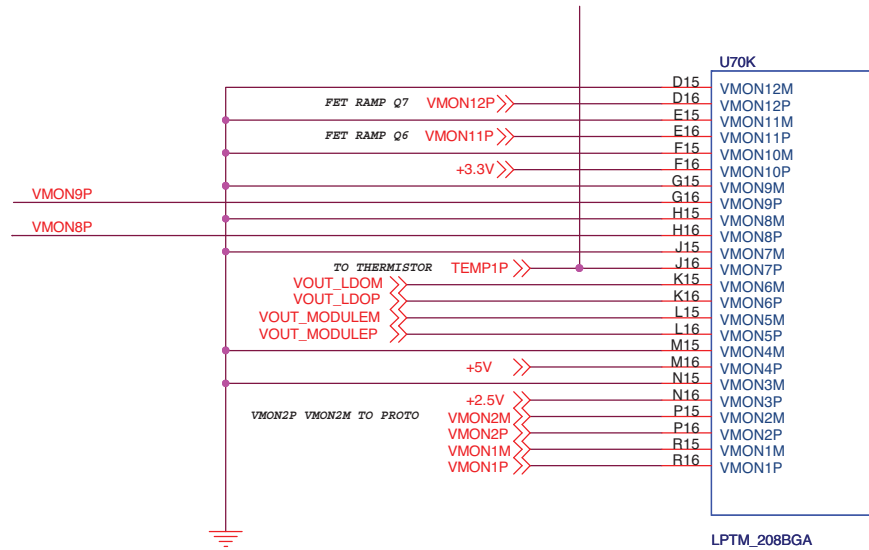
U70K

FET RAMP Q7 VMON12P
FET RAMP Q6 VMON11P
+3.3V
VMON9P
VMON8P
TO THERMISTOR TEMP1P
VOUT_LDOM
VOUT_LDOP
VOUT_MODULEM
VOUT_MODULEP
+5V
VMON2P VMON2M TO PROTO
+2.5V
VMON2M
VMON2P
VMON1M
VMON1P

D15 VMON12M
D16 VMON12P
E15 VMON11M
E16 VMON11P
F15 VMON10M
F16 VMON10P
G15 VMON9M
G16 VMON9P
H15 VMON8M
H16 VMON8P
J15 VMON7M
J16 VMON7P
K15 VMON6M
K16 VMON6P
L15 VMON5M
L16 VMON5P
M15 VMON4M
M16 VMON4P
N15 VMON3M
N16 VMON3P
P15 VMON2M
P16 VMON2P
R15 VMON1M
R16 VMON1P

LPTM_208BGA